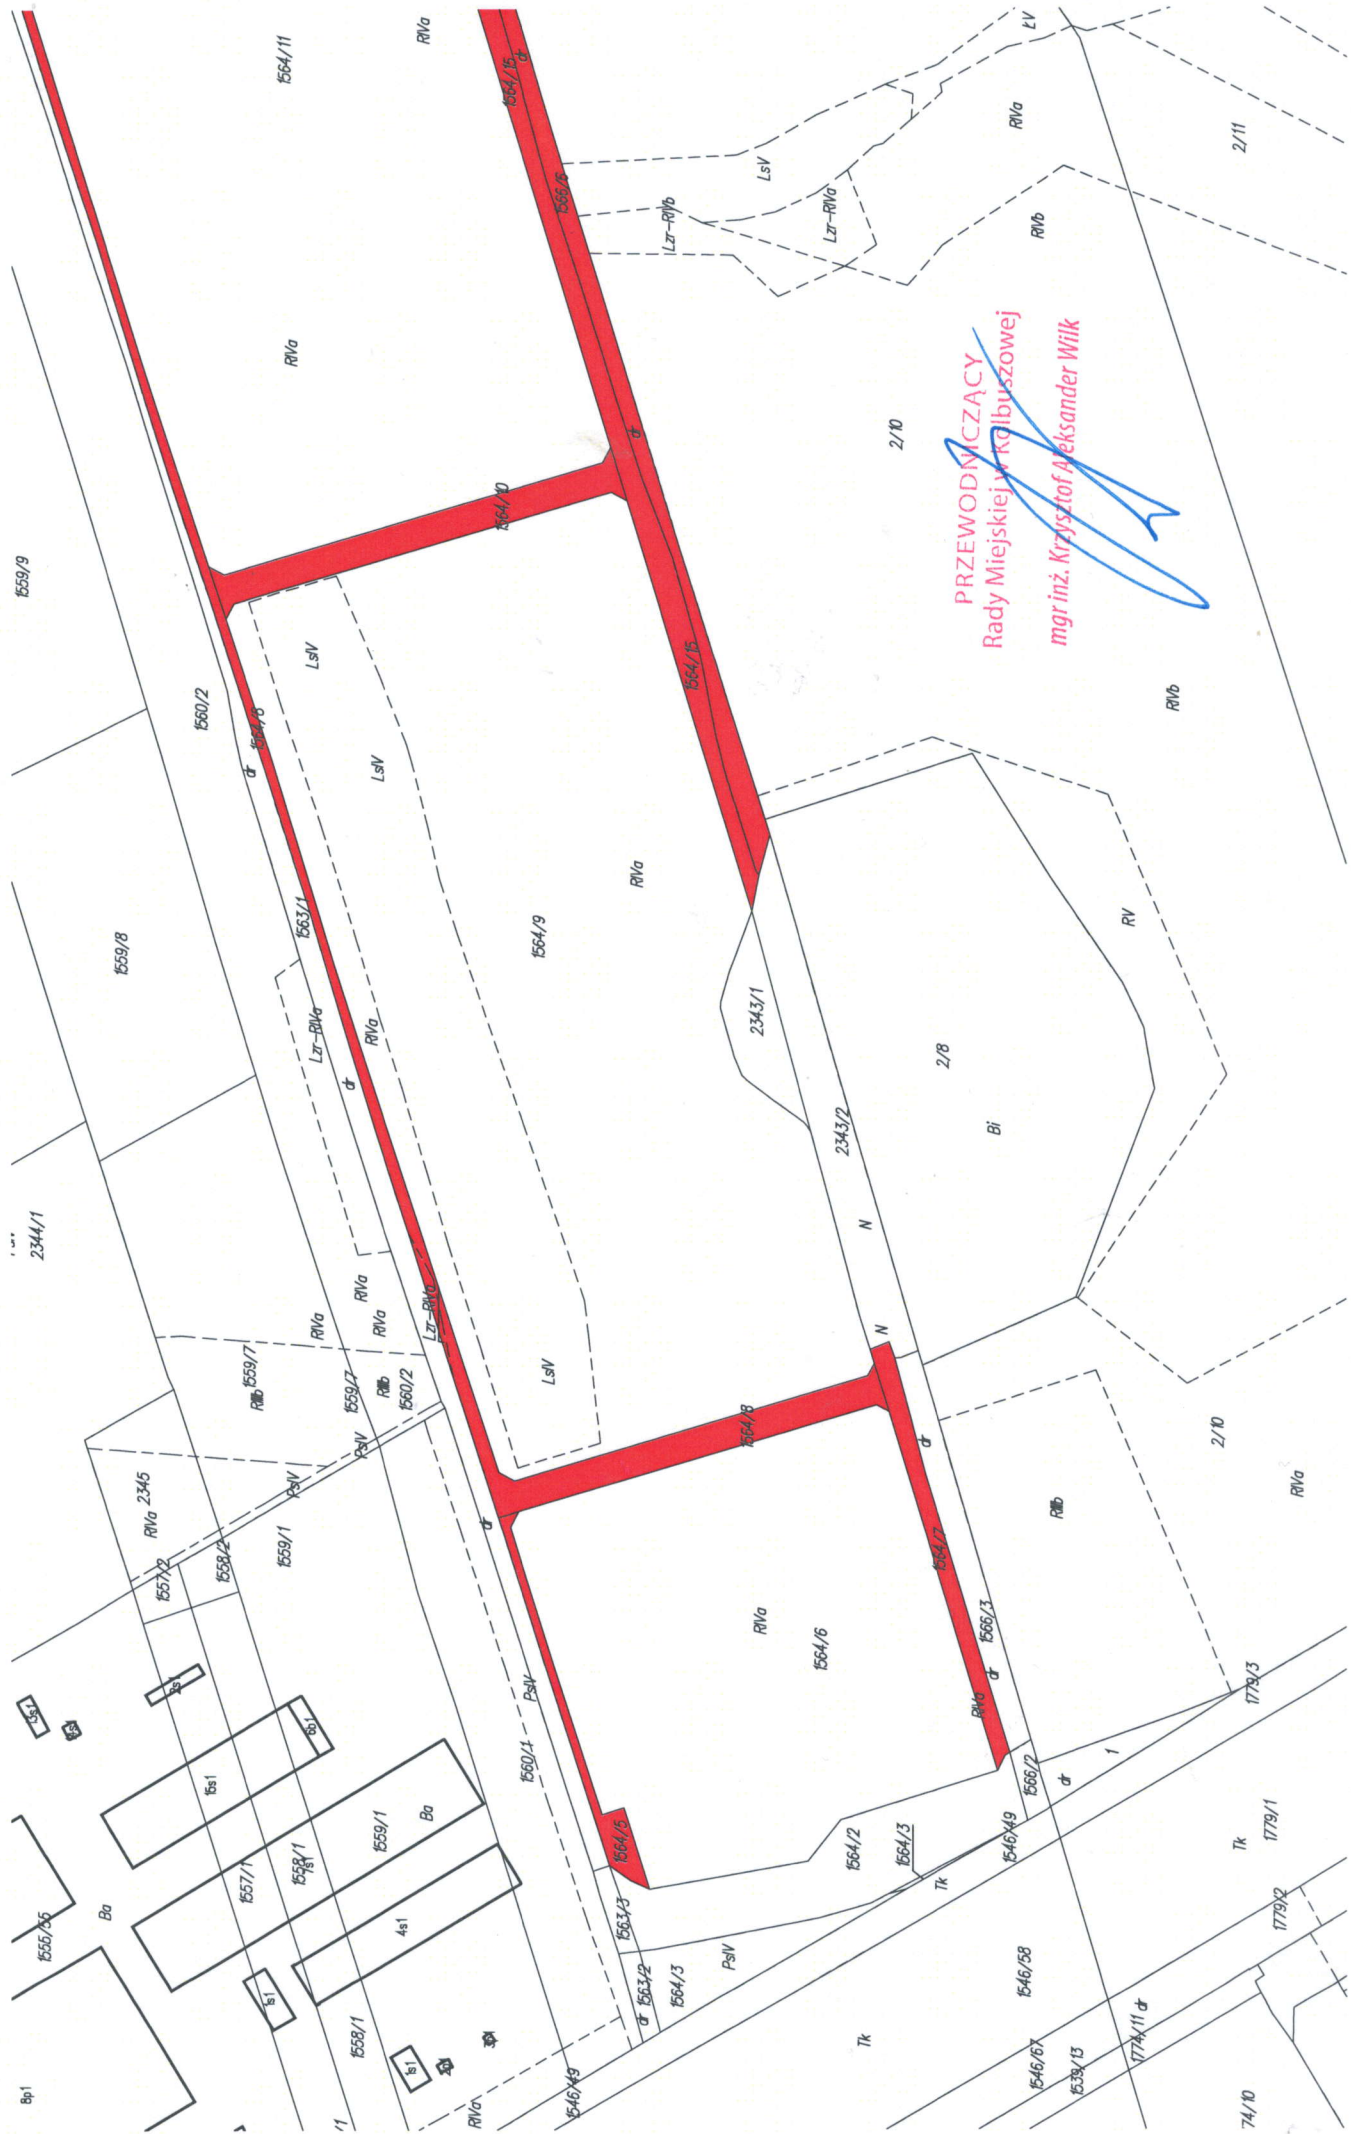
RIVa
1564/11
1564/15
dr
ŁV
RIVa
2/11
1566/6
LsV
Lzr-RIVb
Lzr-RIVa
RIVb
RIVa
PRZEWODNICZĄCY
Rady Miejskiej w Kolbuszowej
mgr inż. Krzysztof Aleksander Wilk
2/10
dr
1564/10
1559/9
LsIV
1564/15
RIVb
1560/2
1564/8
dr
LsIV
RIVa
1564/9
RV
1563/1
1559/8
2343/1
2/8
Lzr-RIVa
RIVa
dr
2343/2
Bi
2344/1
N
RIVa
RIVa
RIVa
Lzr-RIVa
N
LsIV
1559/7
RIIIb
1559/7
RIIIb
1560/2
PsIV
PsIV
1564/8
dr
2/10
RIIIb
RIVa
RIVa 2345
1557/2
1558/2
1559/1
dr
1564/7
RIVa
1564/6
1566/3
dr
RIVb
1779/3
3s1
6s1
1s1
8s1
1s1
PsIV
1560/1
1
dr
1566/2
Ba
1559/1
1564/5
1564/2
1564/3
1546/49
Tk
1779/1
1555/55
Ba
1557/1
1558/1
1s1
4s1
1563/3
Tk
1779/2
PsIV
1563/2
dr
1564/3
1546/58
1s1
1558/1
1s1
Tk
1546/67
1539/13
1774/11 dr
8p1
RIVa
1546/49
74/10